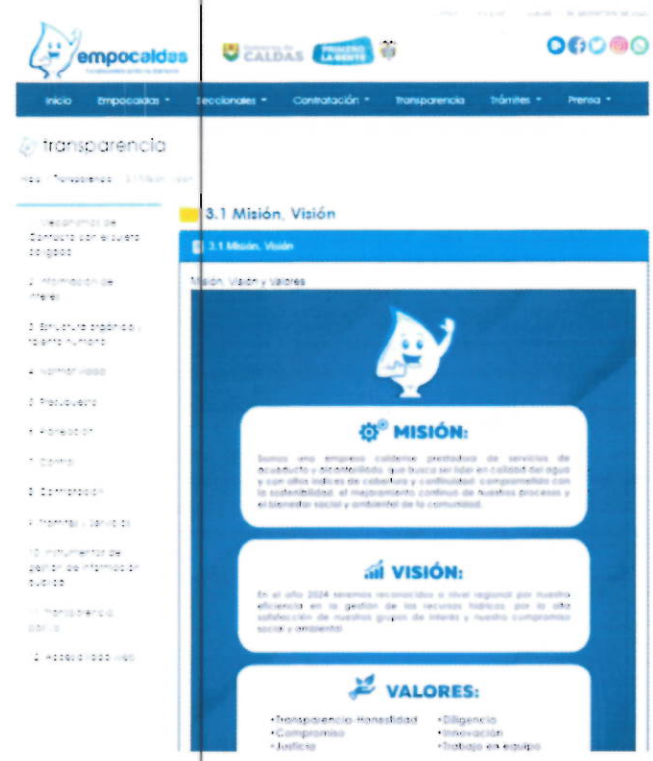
empocaldas

CALDAS

PRIMERO LA GENTE

Inicio Empocaldas Seccionales Contratación Transparencia Trámites Prensa

transparencia

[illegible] Transparencia 3.1 Misión, Visión

1. Mecanismos de Contacto con el sujeto obligado

2. Información de interés

3. Estructura orgánica y talento humano

4. Normatividad

5. Presupuesto

6. Planeación

7. Control

8. Contratación

9. Trámites y servicios

10. Instrumentos de gestión de información pública

11. Transparencia pasiva

12. Accesibilidad Web

3.1 Misión, Visión

3.1 Misión, Visión

Misión, Visión y Valores

MISIÓN:

Somos una empresa caldense prestadora de servicios de acueducto y alcantarillado, que busca ser líder en calidad del agua y con altos índices de cobertura y continuidad, comprometida con la sostenibilidad, el mejoramiento continuo de nuestros procesos y el bienestar social y ambiental de la comunidad.

VISIÓN:

En el año 2024 seremos reconocidos a nivel regional por nuestra eficiencia en la gestión de los recursos hídricos, por la alta satisfacción de nuestros grupos de interés y nuestro compromiso social y ambiental.

VALORES:

•Transparencia-Honestidad
•Compromiso
•Justicia
•Diligencia
•Innovación
•Trabajo en equipo